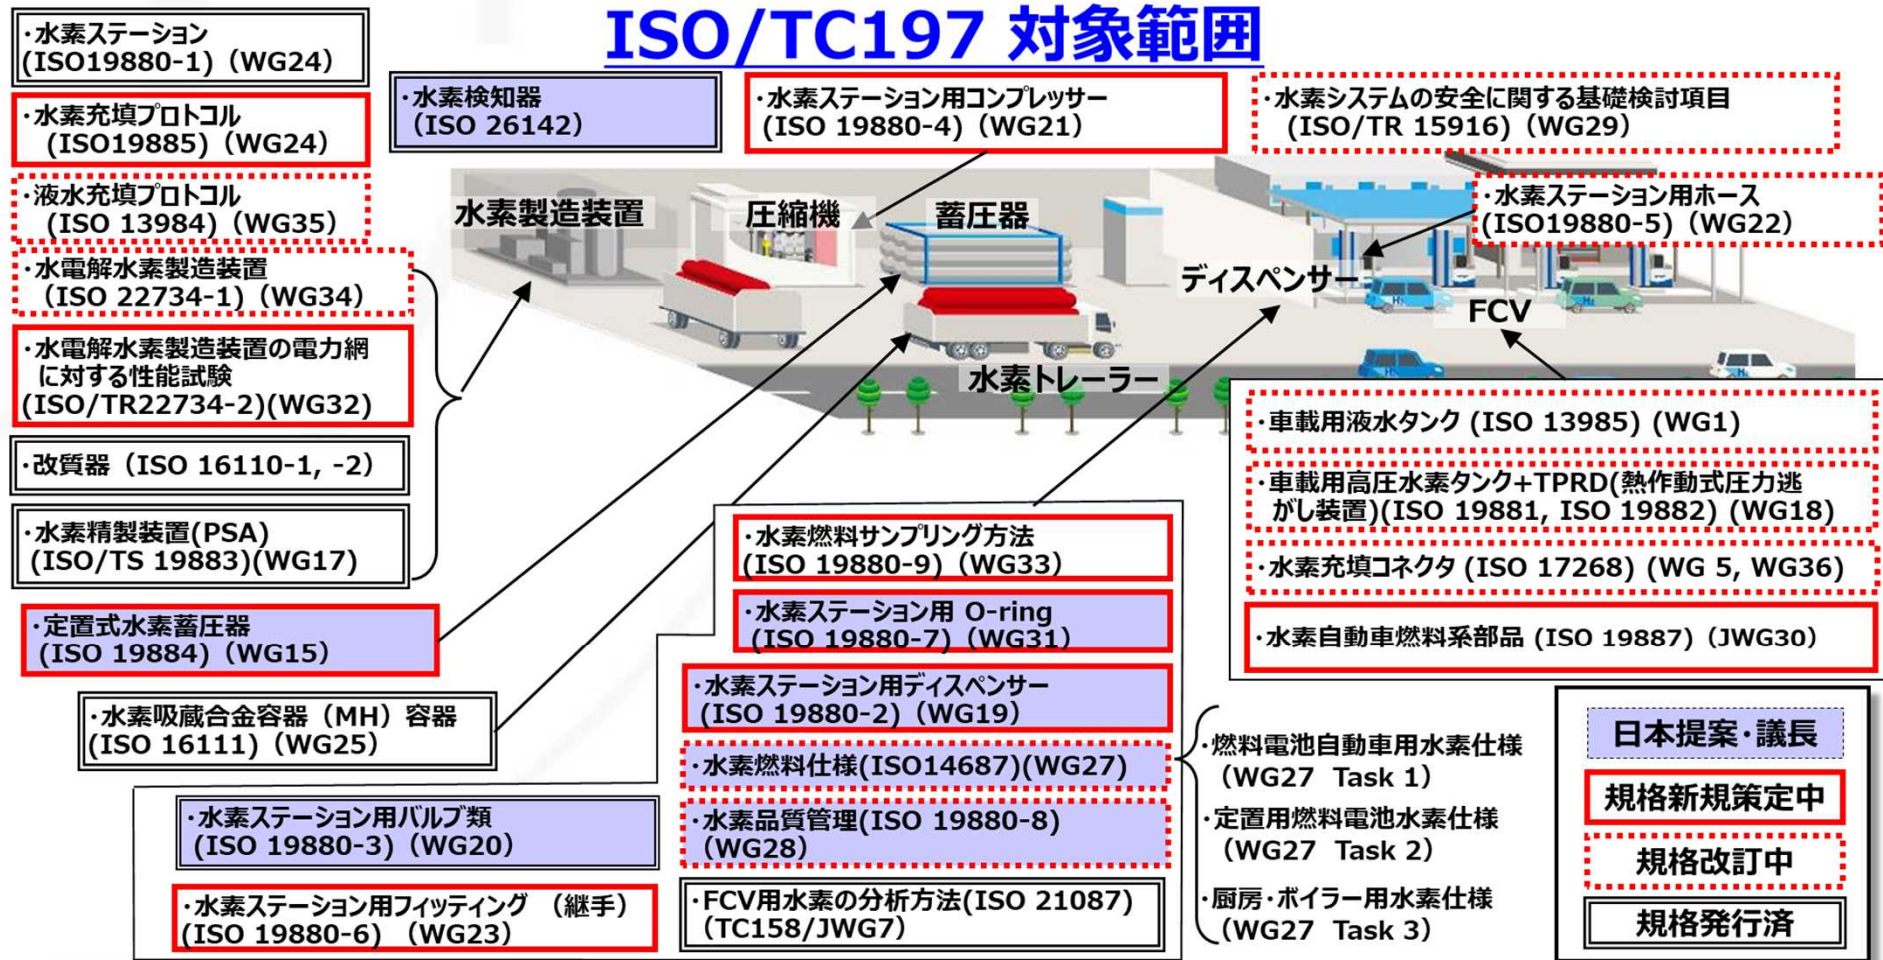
ISO/TC197 対象範囲

・水素ステーション
(ISO19880-1)（WG24）

・水素充填プロトコル
(ISO19885)（WG24）

・液水充填プロトコル
(ISO 13984)（WG35）

・水電解水素製造装置
(ISO 22734-1)（WG34）

・水電解水素製造装置の電力網に対する性能試験
(ISO/TR22734-2)(WG32)

・改質器（ISO 16110-1, -2）

・水素精製装置(PSA)
(ISO/TS 19883)(WG17)

・定置式水素蓄圧器
(ISO 19884)（WG15）

・水素吸蔵合金容器（MH）容器
(ISO 16111)（WG25）

・水素ステーション用バルブ類
(ISO 19880-3)（WG20）

・水素ステーション用フィッティング （継手）
(ISO 19880-6) （WG23）

・水素検知器
(ISO 26142)

・水素ステーション用コンプレッサー
(ISO 19880-4)（WG21）

・水素システムの安全に関する基礎検討項目
(ISO/TR 15916)（WG29）

・水素ステーション用ホース
(ISO19880-5)（WG22）

水素製造装置
圧縮機
蓄圧器
ディスペンサー
FCV
水素トレーラー

・車載用液水タンク (ISO 13985) (WG1)

・車載用高圧水素タンク+TPRD(熱作動式圧力逃がし装置)(ISO 19881, ISO 19882) (WG18)

・水素充填コネクタ (ISO 17268) (WG 5, WG36)

・水素自動車燃料系部品 (ISO 19887)（JWG30）

・水素燃料サンプリング方法
(ISO 19880-9)（WG33）

・水素ステーション用 O-ring
(ISO 19880-7)（WG31）

・水素ステーション用ディスペンサー
(ISO 19880-2)（WG19）

・水素燃料仕様(ISO14687)(WG27)

・水素品質管理(ISO 19880-8)
(WG28)

・FCV用水素の分析方法(ISO 21087)
(TC158/JWG7)

・燃料電池自動車用水素仕様
(WG27 Task 1)
・定置用燃料電池水素仕様
(WG27 Task 2)
・厨房・ボイラー用水素仕様
(WG27 Task 3)

日本提案・議長
規格新規策定中
規格改訂中
規格発行済